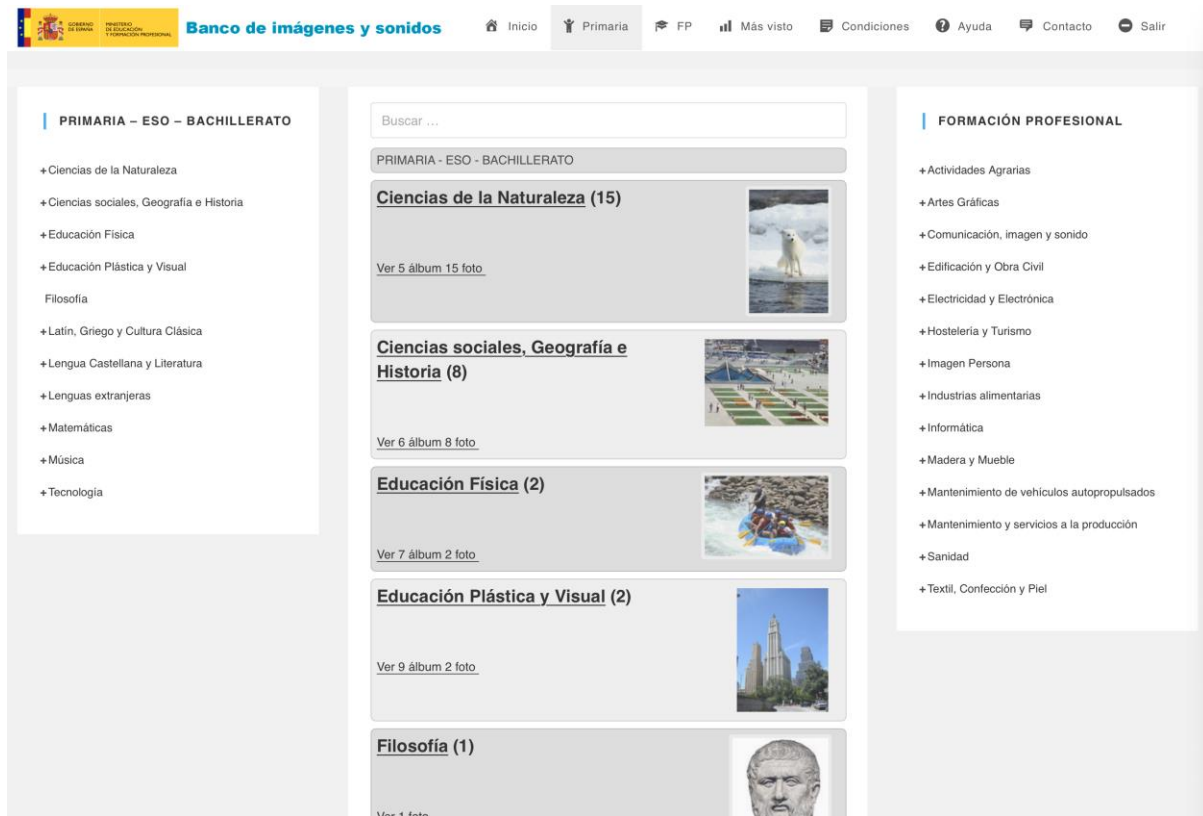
GOBIERNO DE ESPAÑA MINISTERIO DE EDUCACIÓN Y FORMACIÓN PROFESIONAL

Banco de imágenes y sonidos

Inicio Primaria FP Más visto Condiciones Ayuda Contacto Salir

PRIMARIA – ESO – BACHILLERATO

+Ciencias de la Naturaleza
+Ciencias sociales, Geografía e Historia
+Educación Física
+Educación Plástica y Visual
Filosofía
+Latín, Griego y Cultura Clásica
+Lengua Castellana y Literatura
+Lenguas extranjeras
+Matemáticas
+Música
+Tecnología

Buscar …

PRIMARIA - ESO - BACHILLERATO

Ciencias de la Naturaleza (15)
Ver 5 álbum 15 foto

Ciencias sociales, Geografía e Historia (8)
Ver 6 álbum 8 foto

Educación Física (2)
Ver 7 álbum 2 foto

Educación Plástica y Visual (2)
Ver 9 álbum 2 foto

Filosofía (1)
Ver 1 foto

FORMACIÓN PROFESIONAL

+Actividades Agrarias
+Artes Gráficas
+Comunicación, imagen y sonido
+Edificación y Obra Civil
+Electricidad y Electrónica
+Hostelería y Turismo
+Imagen Persona
+Industrias alimentarias
+Informática
+Madera y Mueble
+Mantenimiento de vehículos autopropulsados
+Mantenimiento y servicios a la producción
+Sanidad
+Textil, Confección y Piel